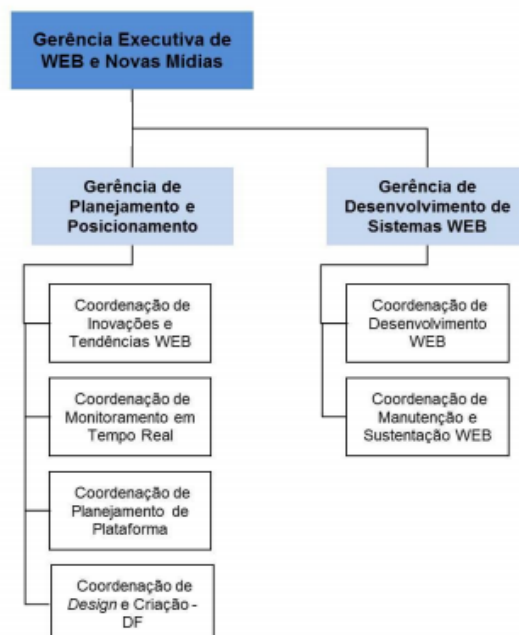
Gerência Executiva de WEB e Novas Mídias

Gerência de Planejamento e Posicionamento

Gerência de Desenvolvimento de Sistemas WEB

Coordenação de Inovações e Tendências WEB

Coordenação de Monitoramento em Tempo Real

Coordenação de Planejamento de Plataforma

Coordenação de Design e Criação - DF

Coordenação de Desenvolvimento WEB

Coordenação de Manutenção e Sustentação WEB